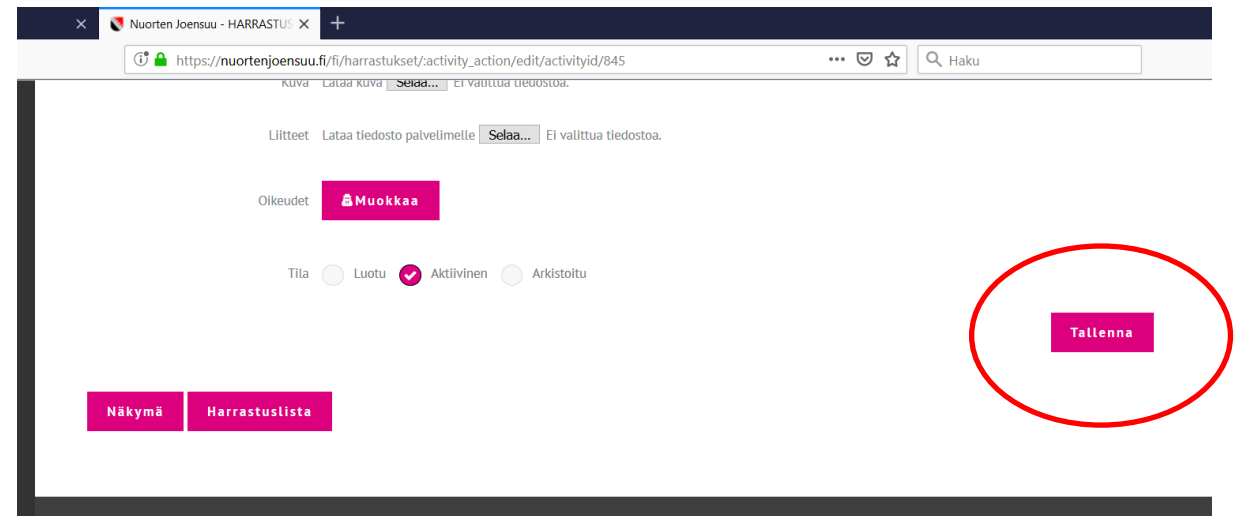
Nuorten Joensuu - HARRASTUS

https://nuortenjoensuu.fi/fi/harrastukset/:activity_action/edit/activityid/845

Haku

Kuva Lataa kuva Selaa... Ei valittua tiedostoa.

Liitteet Lataa tiedosto palvelimelle Selaa... Ei valittua tiedostoa.

Oikeudet Muokkaa

Tila Luotu Aktiivinen Arkistoitu

Tallenna

Näkymä Harrastuslista